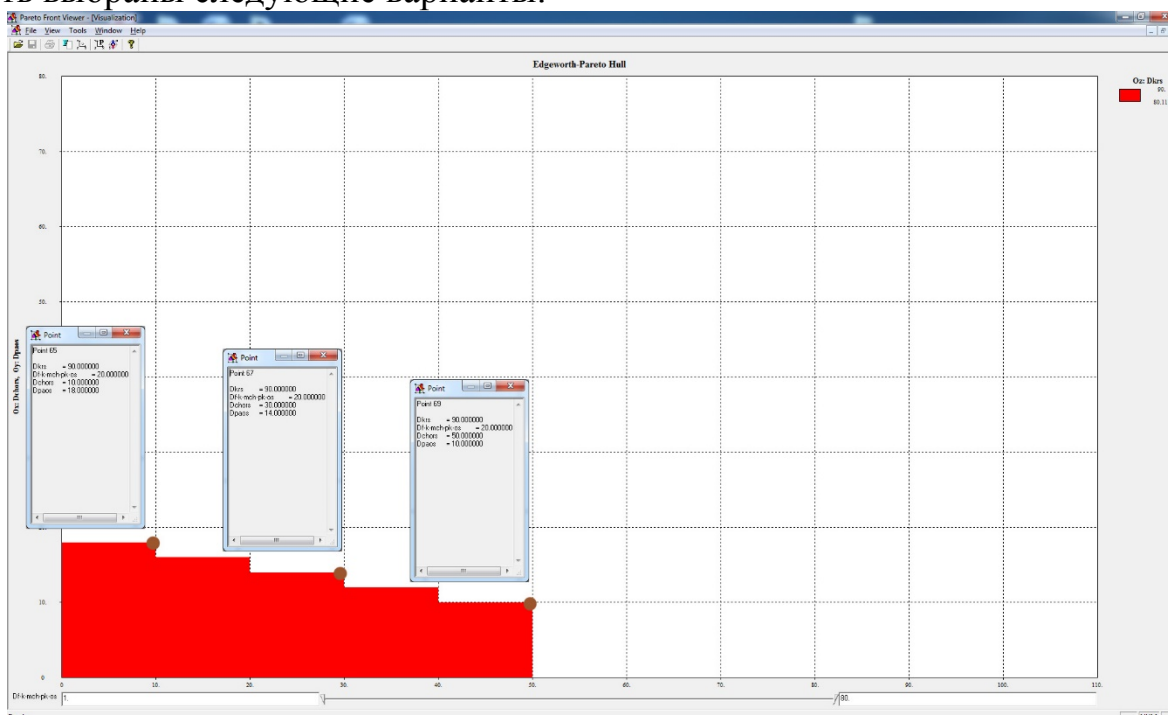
ть выбраны следующие варианты:

Pareto Front Viewer - [Visualization]
File View Tools Window Help

Edgeworth-Pareto Hull

Oz: Dkrs
90.
80.11

80.
70.
60.
50.
40.
30.
20.
10.
0

Oz: Dchors, Oy: Dpaos

Point
Point 65
Dkrs = 90.000000
Df-k-mch-pk-ss = 20.000000
Dchors = 10.000000
Dpaos = 18.000000

Point
Point 67
Dkrs = 90.000000
Df-k-mch-pk-ss = 20.000000
Dchors = 30.000000
Dpaos = 14.000000

Point
Point 69
Dkrs = 90.000000
Df-k-mch-pk-ss = 20.000000
Dchors = 50.000000
Dpaos = 10.000000

0 10. 20. 30. 40. 50. 60. 70. 80. 90. 100. 110.

Df-k-mch-pk-ss 1. 30.